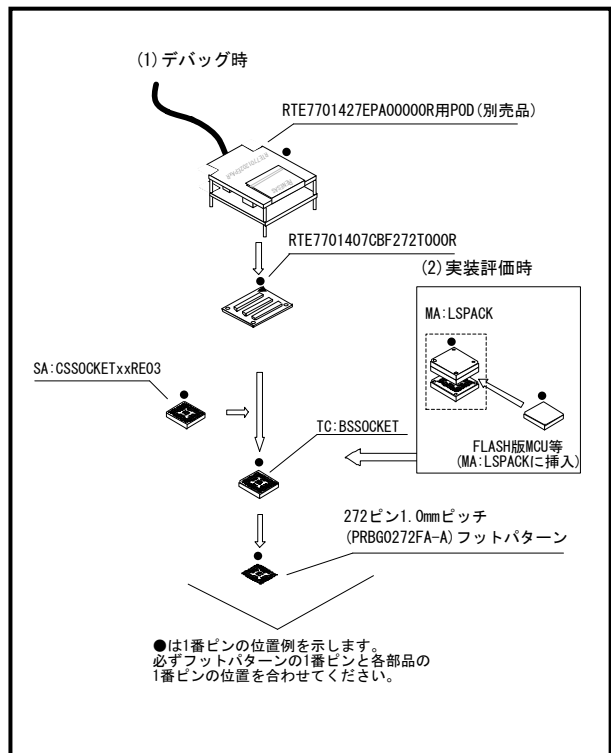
(1) デバッグ時

RTE7701427EPA00000R用POD(別売品)

RTE7701407CBF272T000R

(2) 実装評価時

MA:LSPACK

SA:CSSOCKETxxRE03

TC:BSSOCKET

FLASH版MCU等
(MA:LSPACKに挿入)

272ピン1.0mmピッチ
(PRBG0272FA-A) フットパターン

●は1番ピンの位置例を示します。
必ずフットパターンの1番ピンと各部品の1番ピンの位置を合わせてください。